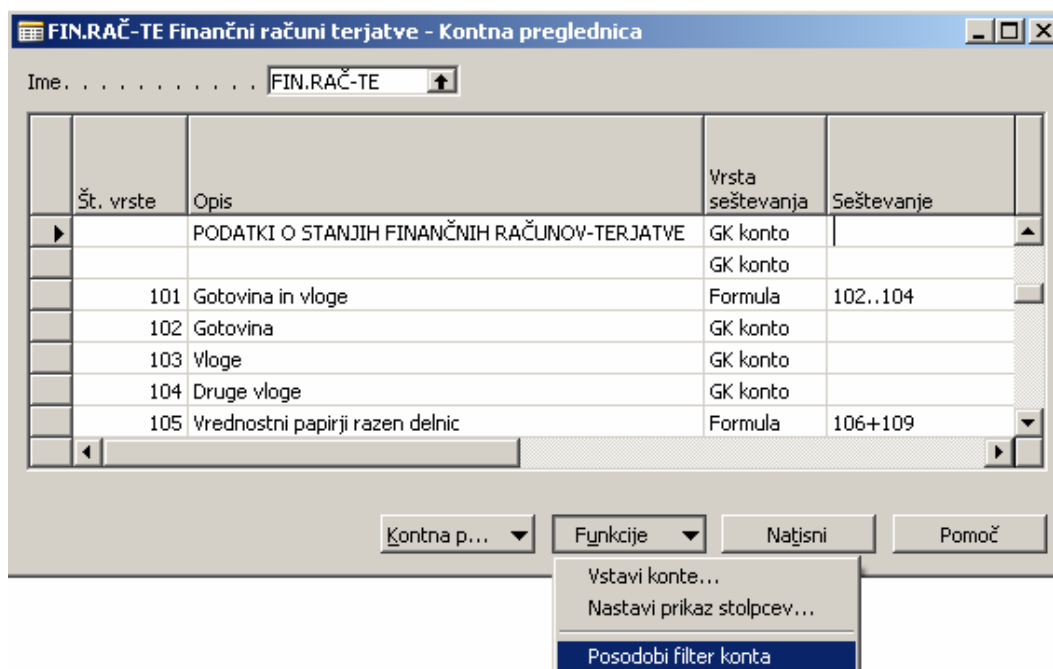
FIN.RAČ-TE Finančni računi terjatve - Kontna preglednica

Ime. . . . . . . . . . . FIN.RAČ-TE

| Št. vrste | Opis | Vrsta seštevanja | Seštevanje |
|---|---|---|---|
| | PODATKI O STANJIH FINANČNIH RAČUNOV-TERJATVE | GK konto | |
| | | GK konto | |
| 101 | Gotovina in vloge | Formula | 102..104 |
| 102 | Gotovina | GK konto | |
| 103 | Vloge | GK konto | |
| 104 | Druge vloge | GK konto | |
| 105 | Vrednostni papirji razen delnic | Formula | 106+109 |

Kontna p... | Funkcije | Natisni | Pomoč

Vstavi konte...
Nastavi prikaz stolpcev...
Posodobi filter konta